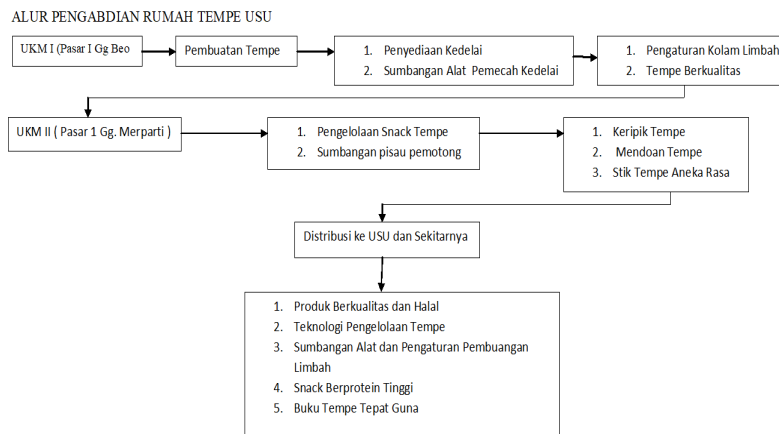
ALUR PENGABDIAN RUMAH TEMPE USU

UKM I (Pasar I Gg Beo

Pembuatan Tempe

1. Penyediaan Kedelai
2. Sumbangan Alat Pemecah Kedelai

1. Pengaturan Kolam Limbah
2. Tempe Berkualitas

UKM II ( Pasar 1 Gg. Merparti )

1. Pengelolaan Snack Tempe
2. Sumbangan pisau pemotong

1. Keripik Tempe
2. Mendoan Tempe
3. Stik Tempe Aneka Rasa

Distribusi ke USU dan Sekitarnya

1. Produk Berkualitas dan Halal
2. Teknologi Pengelolaan Tempe
3. Sumbangan Alat dan Pengaturan Pembuangan Limbah
4. Snack Berprotein Tinggi
5. Buku Tempe Tepat Guna